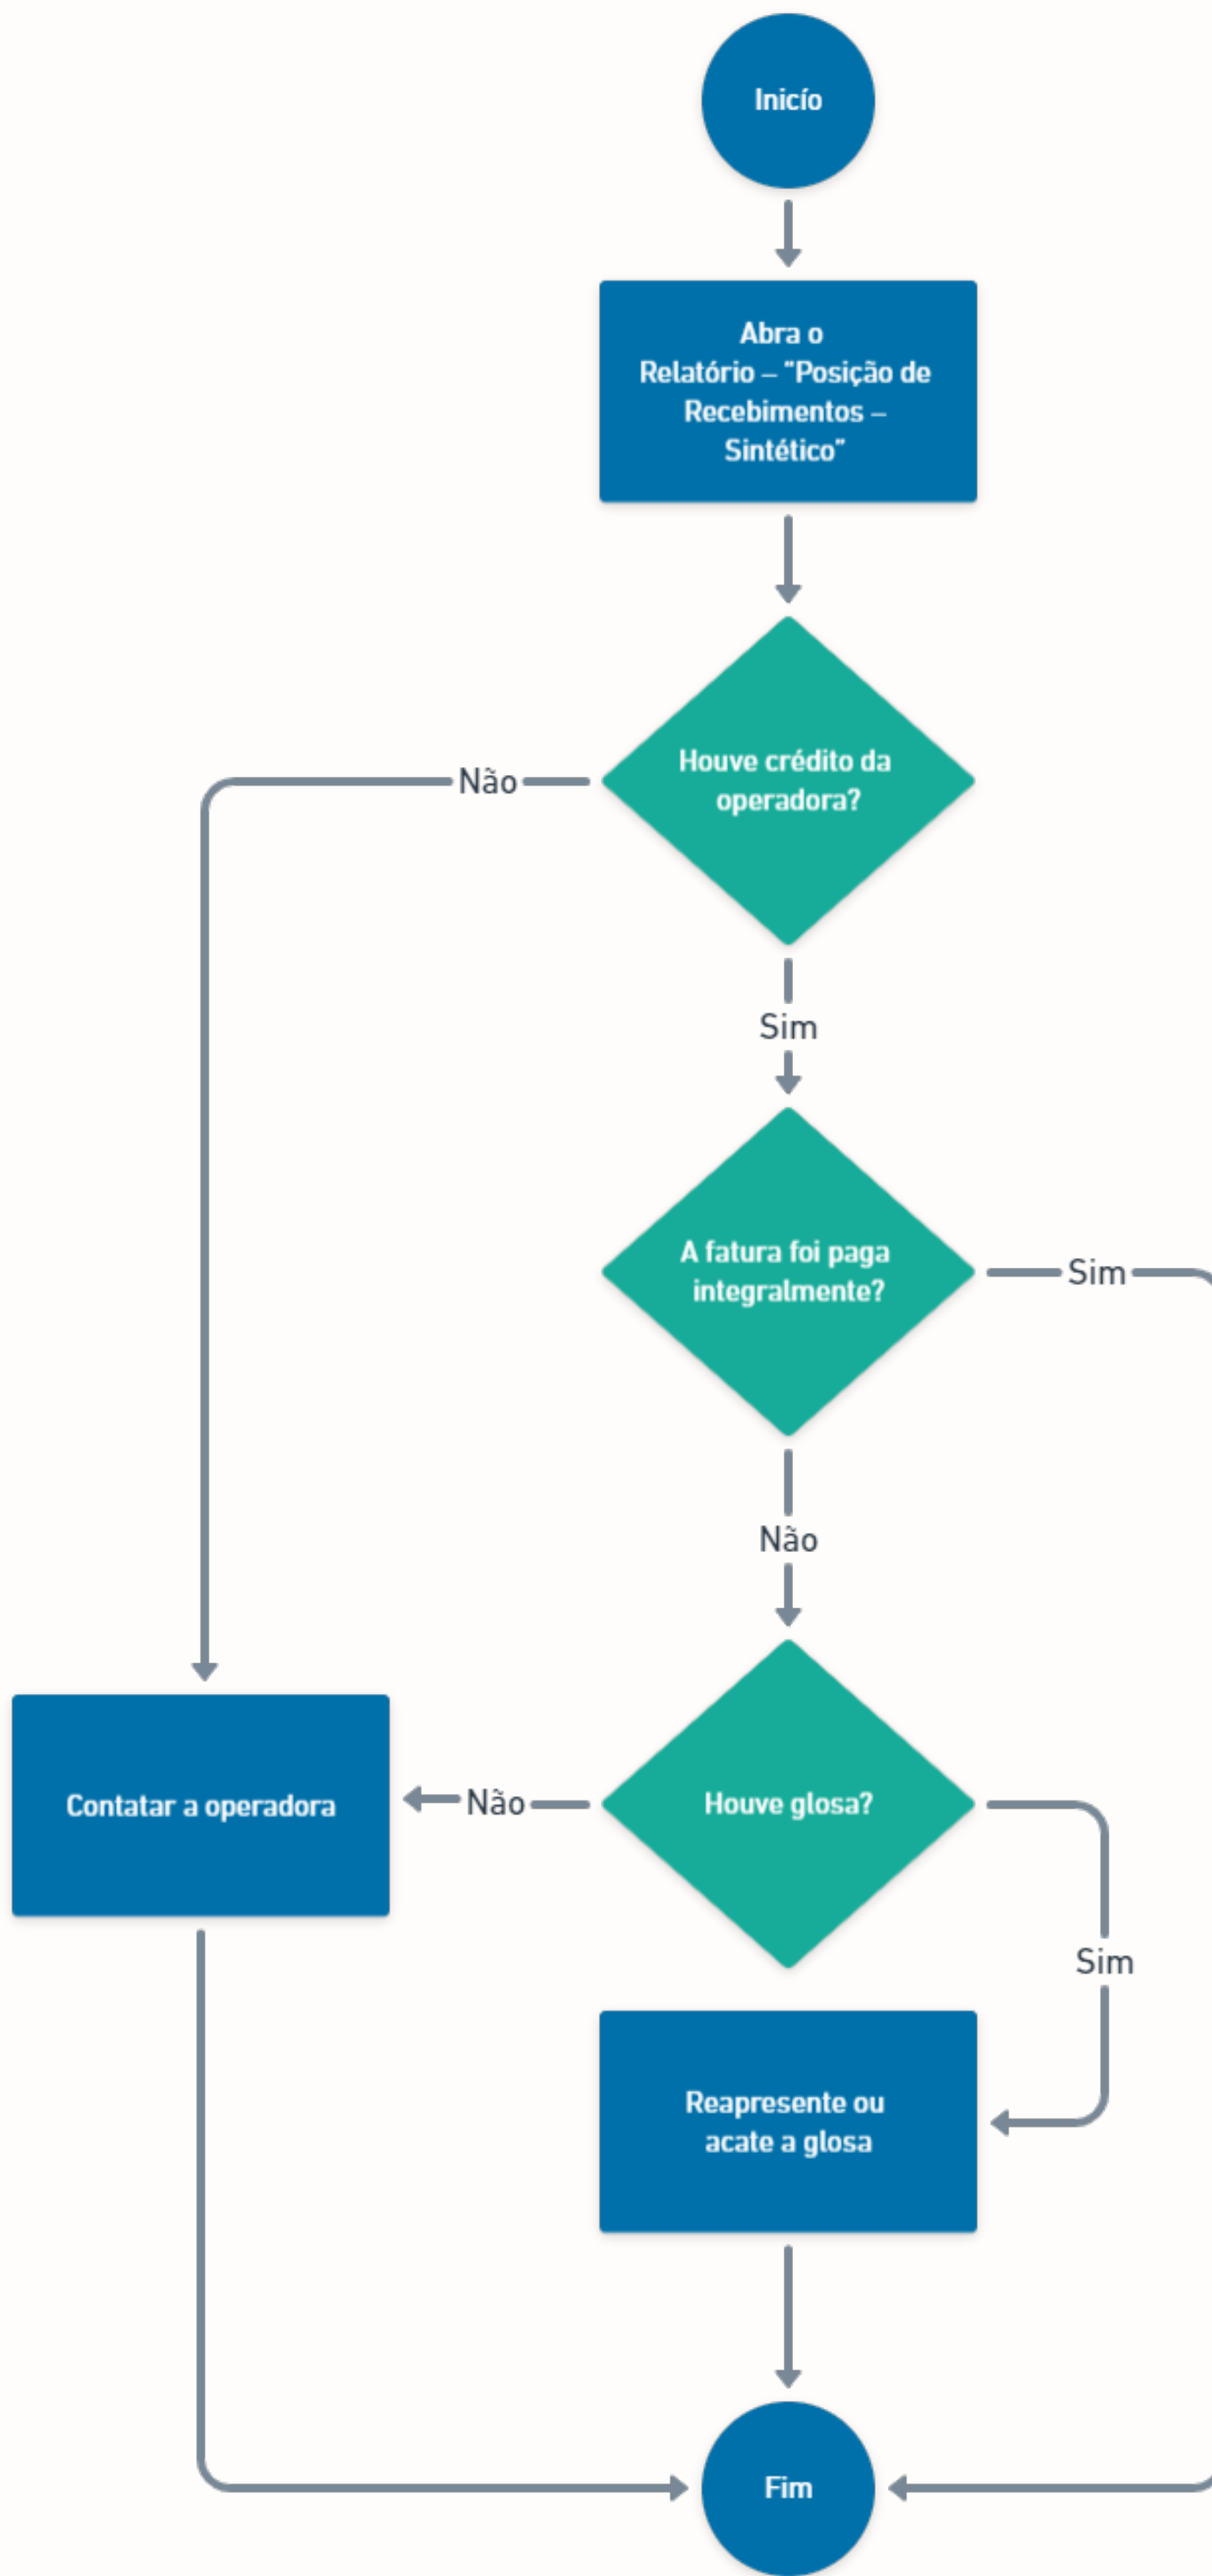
Inicío

Abra o Relatório – "Posição de Recebimentos – Sintético"

Houve crédito da operadora?

Não

Sim

A fatura foi paga integralmente?

Sim

Não

Contatar a operadora

Não

Houve glosa?

Sim

Reapresente ou acate a glosa

Fim